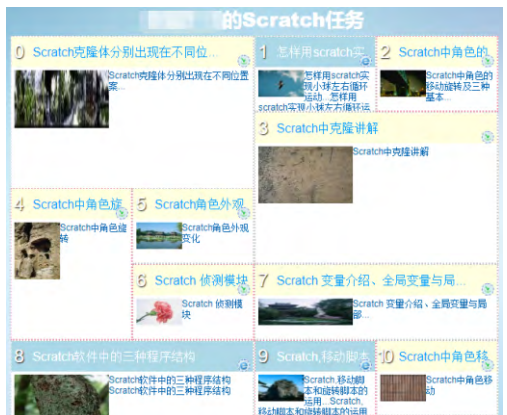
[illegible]的Scratch任务

0 Scratch克隆体分别出现在不同位...
Scratch克隆体分别出现在不同位置案...

1 怎样用scratch实...
怎样用scratch实现小球左右循环运动_怎样用scratch实现小球左右循环运...

2 Scratch中角色的...
Scratch中角色的移动旋转及三种基本...

3 Scratch中克隆讲解
Scratch中克隆讲解

4 Scratch中角色旋...
Scratch中角色旋转

5 Scratch角色外观...
Scratch角色外观变化

6 Scratch 侦测模块
Scratch 侦测模块

7 Scratch 变量介绍、全局变量与局...
Scratch 变量介绍、全局变量与局部...

8 Scratch软件中的三种程序结构
Scratch软件中的三种程序结构
Scratch软件中的三种程序结构

9 Scratch,移动脚本...
Scratch,移动脚本和旋转脚本的运用...Scratch,移动脚本和旋转脚本的运用

10 Scratch中角色移...
Scratch中角色移动